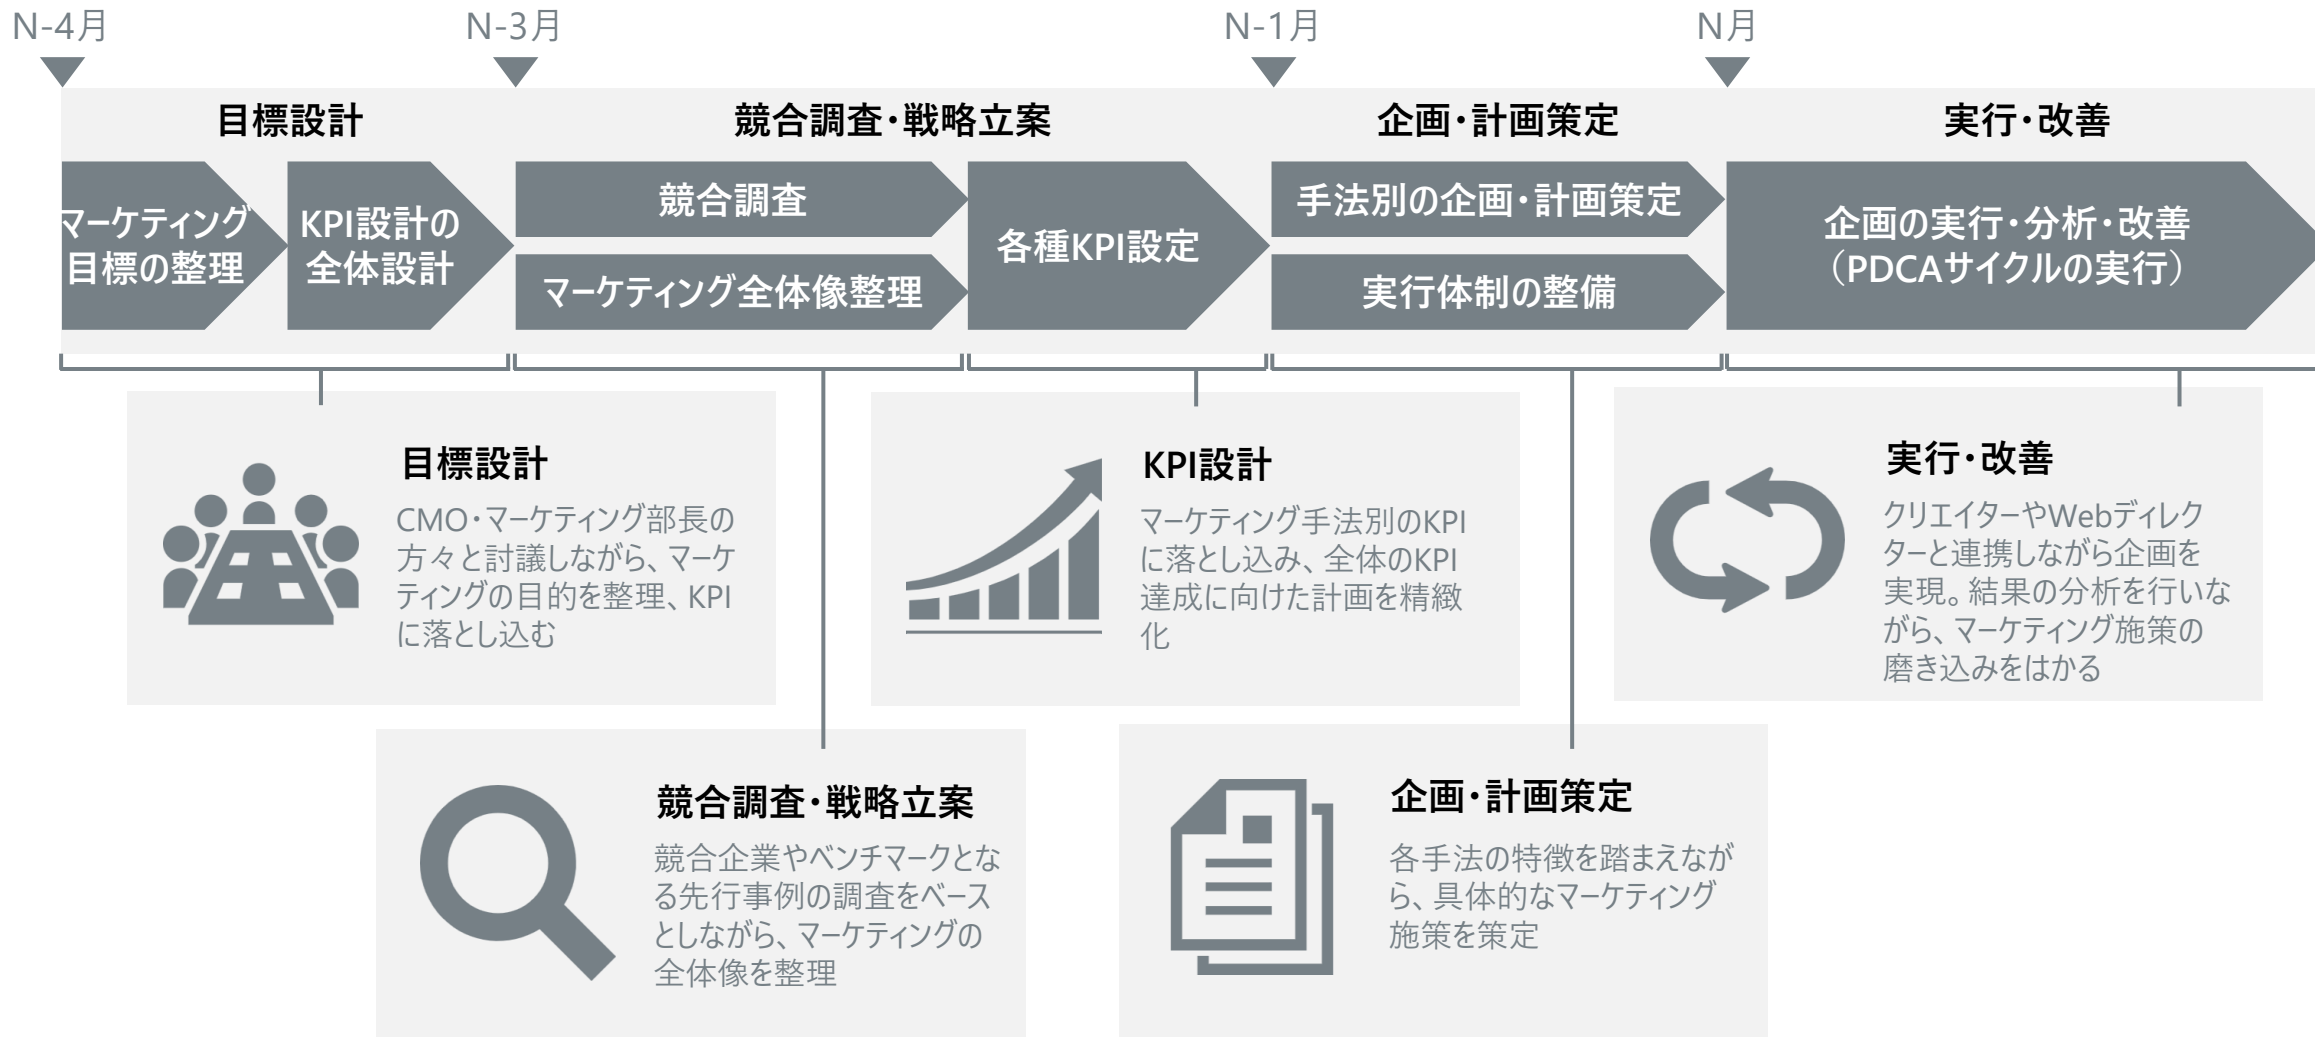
N-4月
N-3月
N-1月
N月

目標設計
競合調査・戦略立案
企画・計画策定
実行・改善

マーケティング目標の整理
KPI設計の全体設計
競合調査
マーケティング全体像整理
各種KPI設定
手法別の企画・計画策定
実行体制の整備
企画の実行・分析・改善（PDCAサイクルの実行）

目標設計
CMO・マーケティング部長の方々と討議しながら、マーケティングの目的を整理、KPIに落とし込む

KPI設計
マーケティング手法別のKPIに落とし込み、全体のKPI達成に向けた計画を精緻化

実行・改善
クリエイターやWebディレクターと連携しながら企画を実現。結果の分析を行いながら、マーケティング施策の磨き込みをはかる

競合調査・戦略立案
競合企業やベンチマークとなる先行事例の調査をベースとしながら、マーケティングの全体像を整理

企画・計画策定
各手法の特徴を踏まえながら、具体的なマーケティング施策を策定